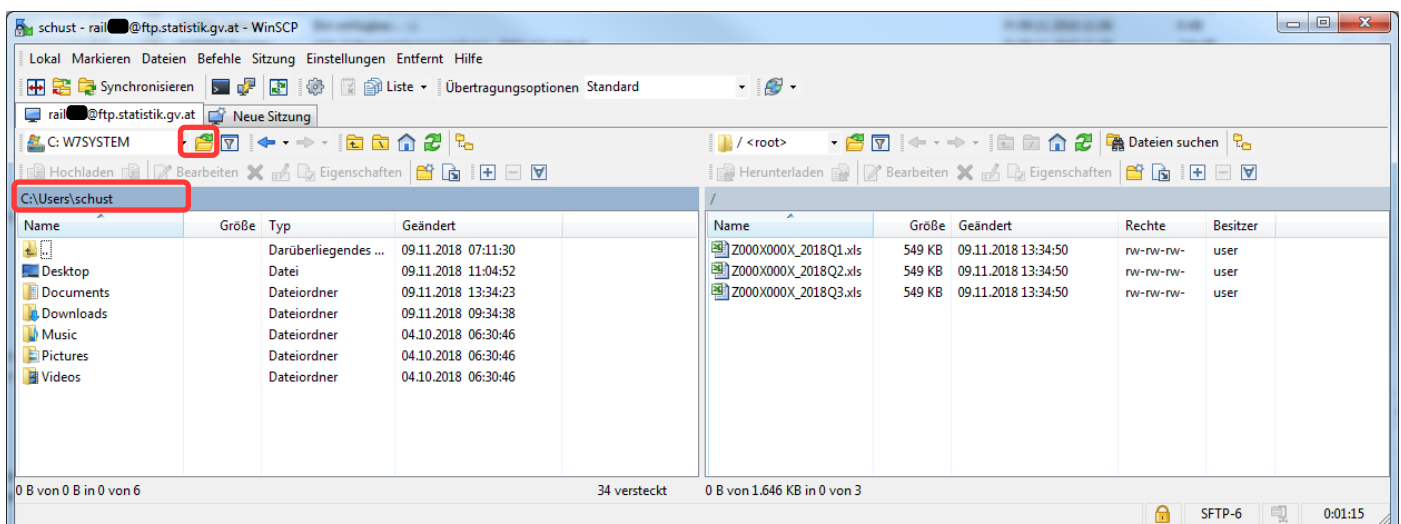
schust - rail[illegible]@ftp.statistik.gv.at - WinSCP

Lokal Markieren Dateien Befehle Sitzung Einstellungen Entfernt Hilfe

Synchronisieren Liste Übertragungsoptionen Standard

rail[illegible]@ftp.statistik.gv.at Neue Sitzung

C: W7SYSTEM

/ <root>

Dateien suchen

Hochladen Bearbeiten Eigenschaften

Herunterladen Bearbeiten Eigenschaften

C:\Users\schust

/

| Name | Größe | Typ | Geändert |
|---|---|---|---|
| .. | | Darüberliegendes ... | 09.11.2018 07:11:30 |
| Desktop | | Datei | 09.11.2018 11:04:52 |
| Documents | | Dateiordner | 09.11.2018 13:34:23 |
| Downloads | | Dateiordner | 09.11.2018 09:34:38 |
| Music | | Dateiordner | 04.10.2018 06:30:46 |
| Pictures | | Dateiordner | 04.10.2018 06:30:46 |
| Videos | | Dateiordner | 04.10.2018 06:30:46 |

| Name | Größe | Geändert | Rechte | Besitzer |
|---|---|---|---|---|
| Z000X000X_2018Q1.xls | 549 KB | 09.11.2018 13:34:50 | rw-rw-rw- | user |
| Z000X000X_2018Q2.xls | 549 KB | 09.11.2018 13:34:50 | rw-rw-rw- | user |
| Z000X000X_2018Q3.xls | 549 KB | 09.11.2018 13:34:50 | rw-rw-rw- | user |

0 B von 0 B in 0 von 6

34 versteckt

0 B von 1.646 KB in 0 von 3

SFTP-6

0:01:15